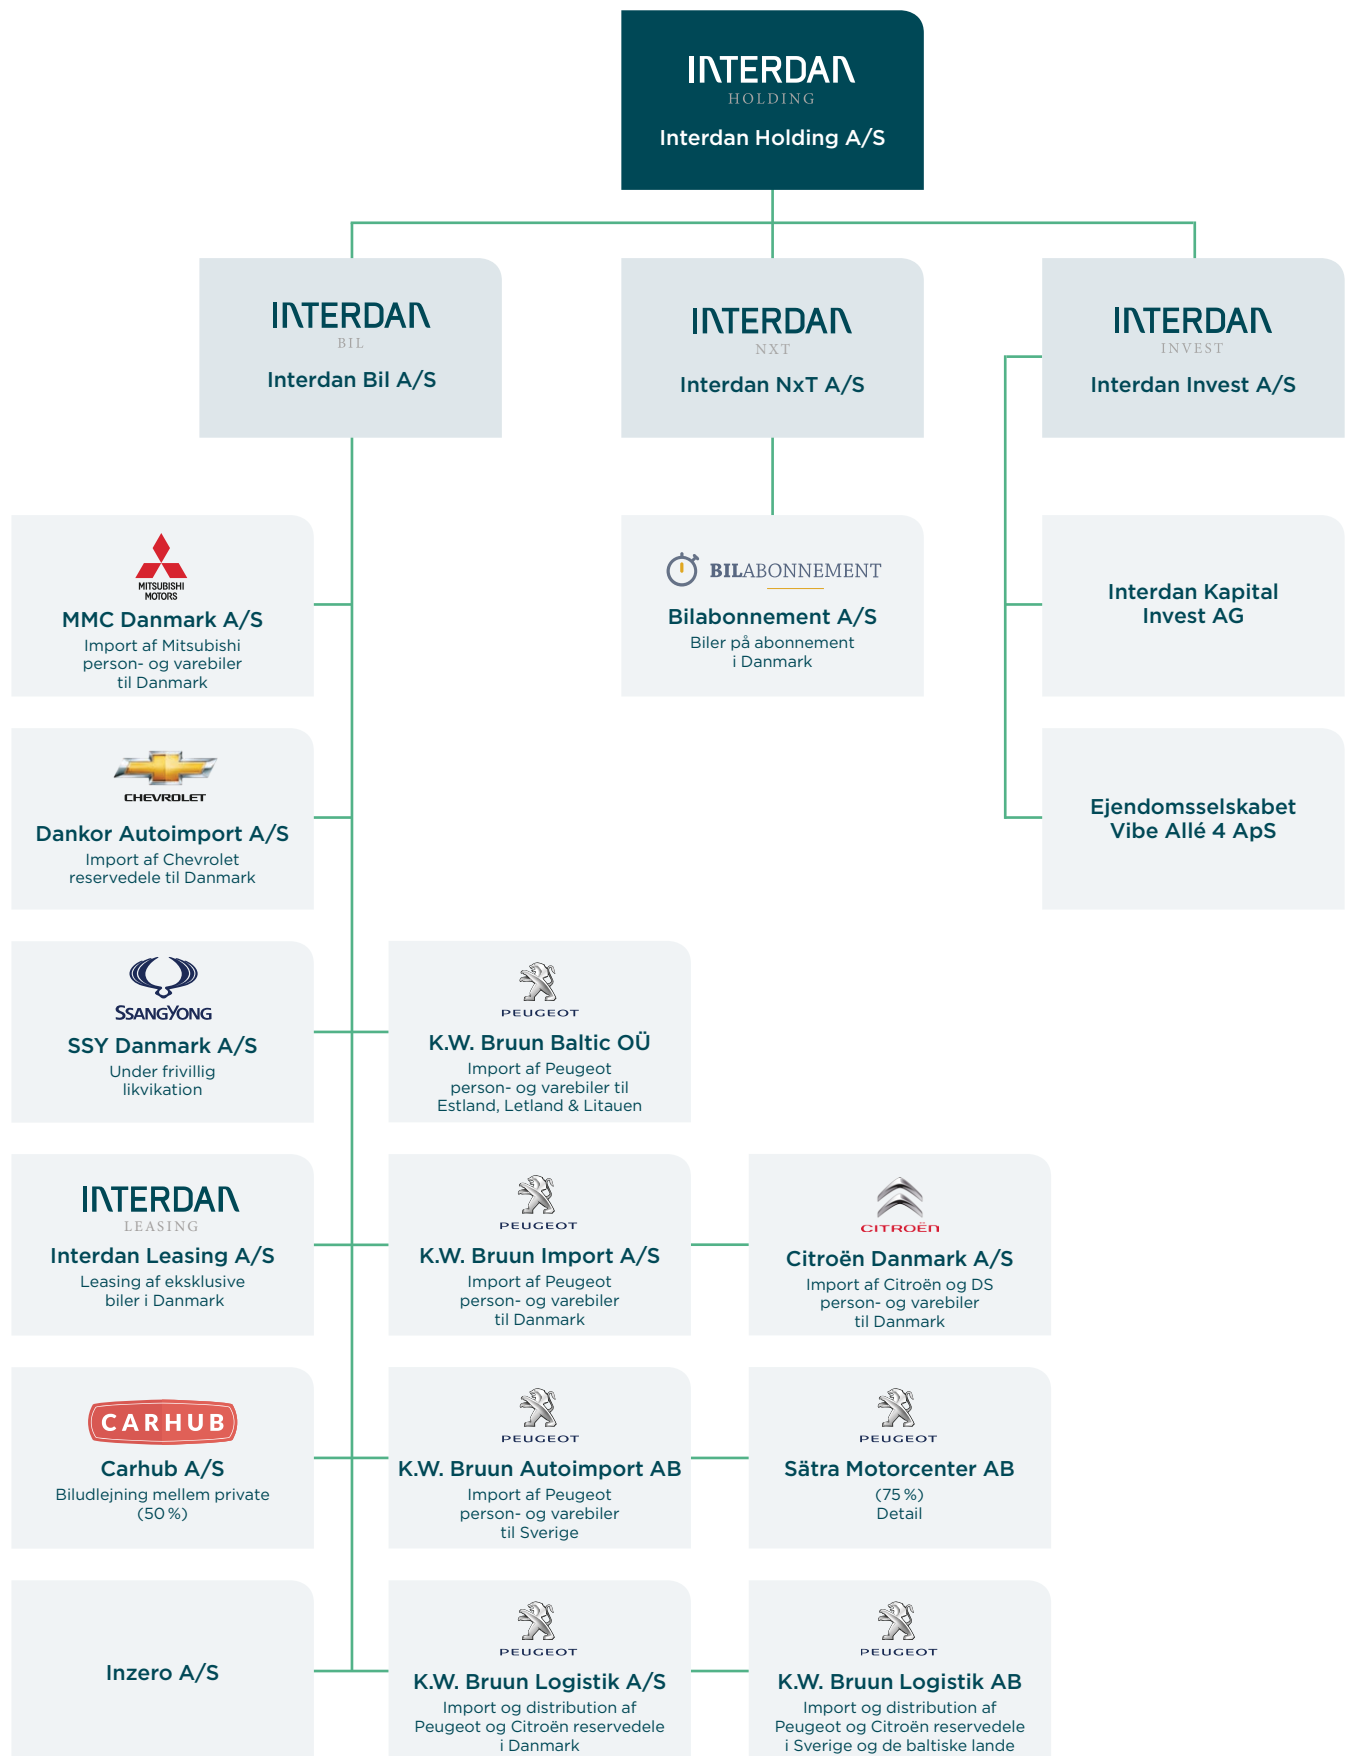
INTERDAN
HOLDING
Interdan Holding A/S

INTERDAN
BIL
Interdan Bil A/S

INTERDAN
NXT
Interdan NxT A/S

INTERDAN
INVEST
Interdan Invest A/S

MITSUBISHI MOTORS
MMC Danmark A/S
Import af Mitsubishi person- og varebiler til Danmark

BILABONNEMENT
Bilabonnement A/S
Biler på abonnement i Danmark

Interdan Kapital Invest AG

CHEVROLET
Dankor Autoimport A/S
Import af Chevrolet reservedele til Danmark

Ejendomsselskabet Vibe Allé 4 ApS

SSANGYONG
SSY Danmark A/S
Under frivillig likvikation

PEUGEOT
K.W. Bruun Baltic OÜ
Import af Peugeot person- og varebiler til Estland, Letland & Litauen

INTERDAN
LEASING
Interdan Leasing A/S
Leasing af eksklusive biler i Danmark

PEUGEOT
K.W. Bruun Import A/S
Import af Peugeot person- og varebiler til Danmark

CITROËN
Citroën Danmark A/S
Import af Citroën og DS person- og varebiler til Danmark

CARHUB
Carhub A/S
Biludlejning mellem private (50 %)

PEUGEOT
K.W. Bruun Autoimport AB
Import af Peugeot person- og varebiler til Sverige

PEUGEOT
Sätra Motorcenter AB
(75 %)
Detail

Inzero A/S

PEUGEOT
K.W. Bruun Logistik A/S
Import og distribution af Peugeot og Citroën reservedele i Danmark

PEUGEOT
K.W. Bruun Logistik AB
Import og distribution af Peugeot og Citroën reservedele i Sverige og de baltiske lande